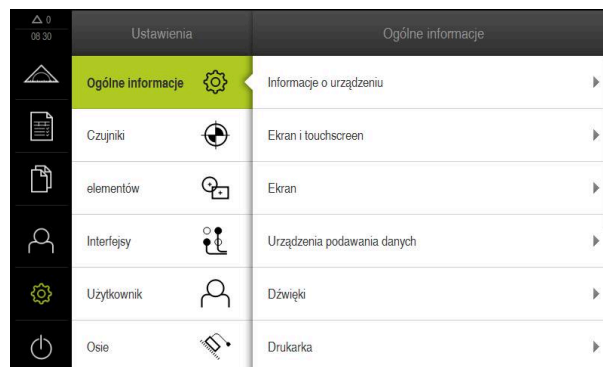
0
08:30

Ustawienia

Ogólne informacje

Czujniki

elementów

Interfejsy

Użytkownik

Osie

Ogólne informacje

Informacje o urządzeniu

Ekran i touchscreen

Ekran

Urządzenia podawania danych

Dźwięki

Drukarka